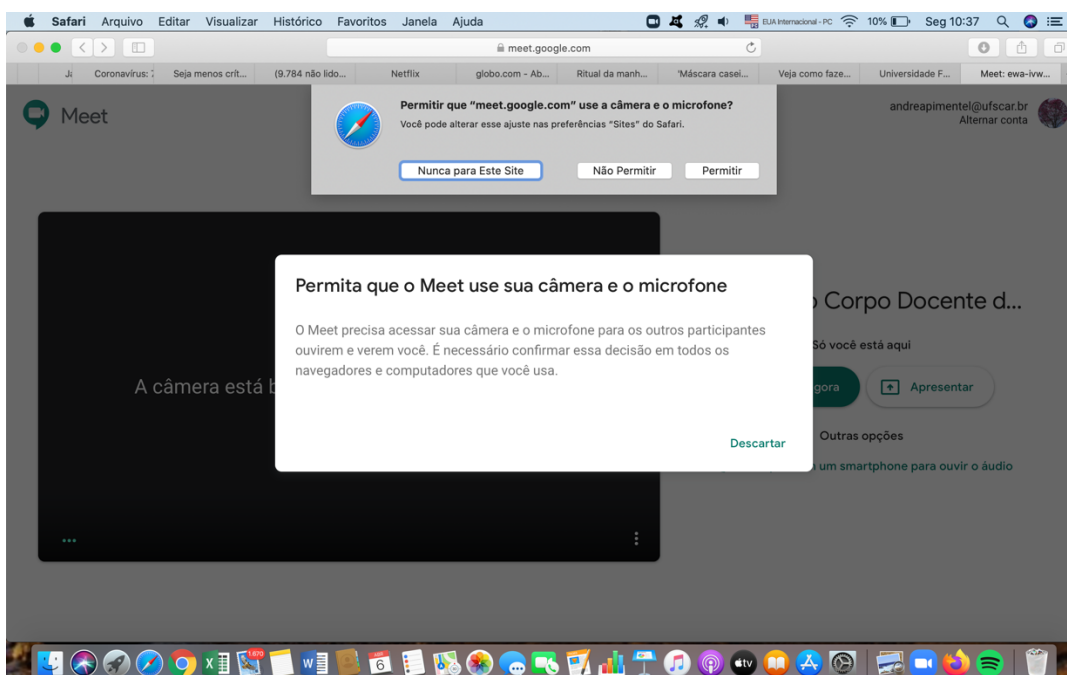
Safari Arquivo Editar Visualizar Histórico Favoritos Janela Ajuda

EUA Internacional - PC 10% Seg 10:37

meet.google.com

Coronavírus: Seja menos crít... (9.784 não lido... Netflix globo.com - Ab... Ritual da manh... 'Máscara casei... Veja como faze... Universidade F... Meet: ewa-ivw...

Meet

Permitir que "meet.google.com" use a câmera e o microfone?

Você pode alterar esse ajuste nas preferências "Sites" do Safari.

Nunca para Este Site Não Permitir Permitir

andreapimentel@ufscar.br
Alternar conta

Permita que o Meet use sua câmera e o microfone

O Meet precisa acessar sua câmera e o microfone para os outros participantes ouvirem e verem você. É necessário confirmar essa decisão em todos os navegadores e computadores que você usa.

Descartar

A câmera está b

Corpo Docente d...

Só você está aqui

gora

Apresentar

Outras opções

um smartphone para ouvir o áudio

1.670

ABR 6